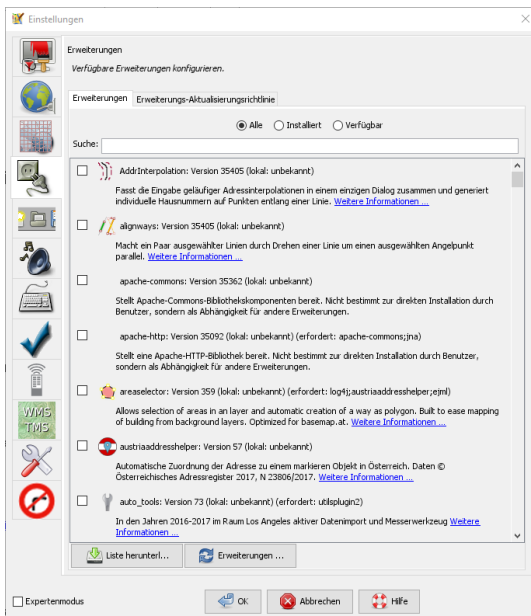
Einstellungen

Erweiterungen

Verfügbare Erweiterungen konfigurieren.

Erweiterungen | Erweiterungs-Aktualisierungsrichtlinie

Alle | Installiert | Verfügbar

Suche:

AddrInterpolation: Version 35405 (lokal: unbekannt)

Fasst die Eingabe geläufiger Adressinterpolationen in einem einzigen Dialog zusammen und generiert individuelle Hausnummern auf Punkten entlang einer Linie. Weitere Informationen ...

alignways: Version 35405 (lokal: unbekannt)

Macht ein Paar ausgewählter Linien durch Drehen einer Linie um einen ausgewählten Angelpunkt parallel. Weitere Informationen ...

apache-commons: Version 35362 (lokal: unbekannt)

Stellt Apache-Commons-Bibliothekskomponenten bereit. Nicht bestimmt zur direkten Installation durch Benutzer, sondern als Abhängigkeit für andere Erweiterungen.

apache-http: Version 35092 (lokal: unbekannt) (erfordert: apache-commons;jna)

Stellt eine Apache-HTTP-Bibliothek bereit. Nicht bestimmt zur direkten Installation durch Benutzer, sondern als Abhängigkeit für andere Erweiterungen.

areaselector: Version 359 (lokal: unbekannt) (erfordert: log4j;austriaaddresshelper;ejml)

Allows selection of areas in a layer and automatic creation of a way as polygon. Built to ease mapping of building from background layers. Optimized for basemap.at. Weitere Informationen ...

austriaaddresshelper: Version 57 (lokal: unbekannt)

Automatische Zuordnung der Adresse zu einem markieren Objekt in Österreich. Daten © Österreichisches Adressregister 2017, N 23806/2017. Weitere Informationen ...

auto_tools: Version 73 (lokal: unbekannt) (erfordert: utilsplugin2)

In den Jahren 2016-2017 im Raum Los Angeles aktiver Datenimport und Messerwerkzeug Weitere Informationen ...

Liste herunterl... | Erweiterungen ...

WMS TMS

Expertenmodus

OK | Abbrechen | Hilfe